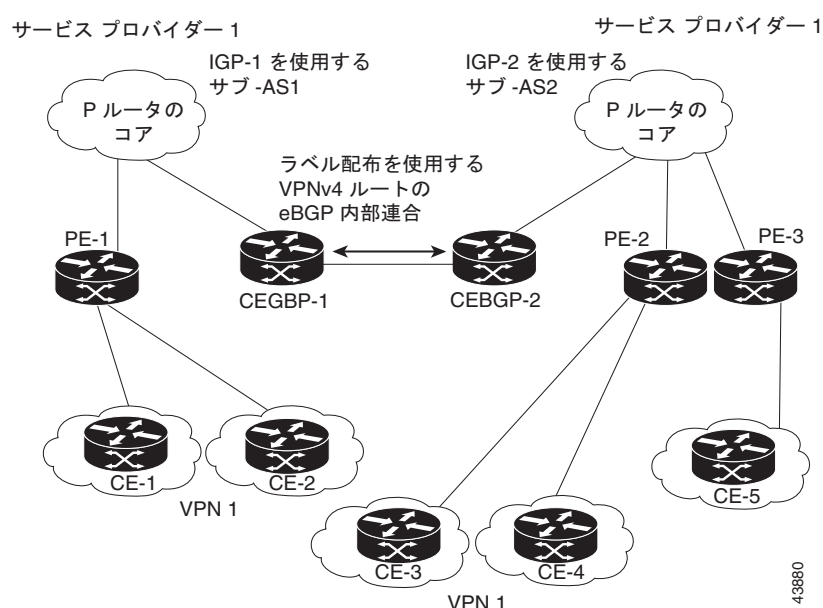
サービス プロバイダー 1

サービス プロバイダー 1

IGP-1 を使用する サブ -AS1

IGP-2 を使用する サブ -AS2

P ルータの コア

P ルータの コア

ラベル配布を使用する VPNv4 ルートの eBGP 内部連合

PE-1

CEGBP-1

CEBGP-2

PE-2

PE-3

CE-1

CE-2

VPN 1

CE-5

CE-3

CE-4

VPN 1

43880